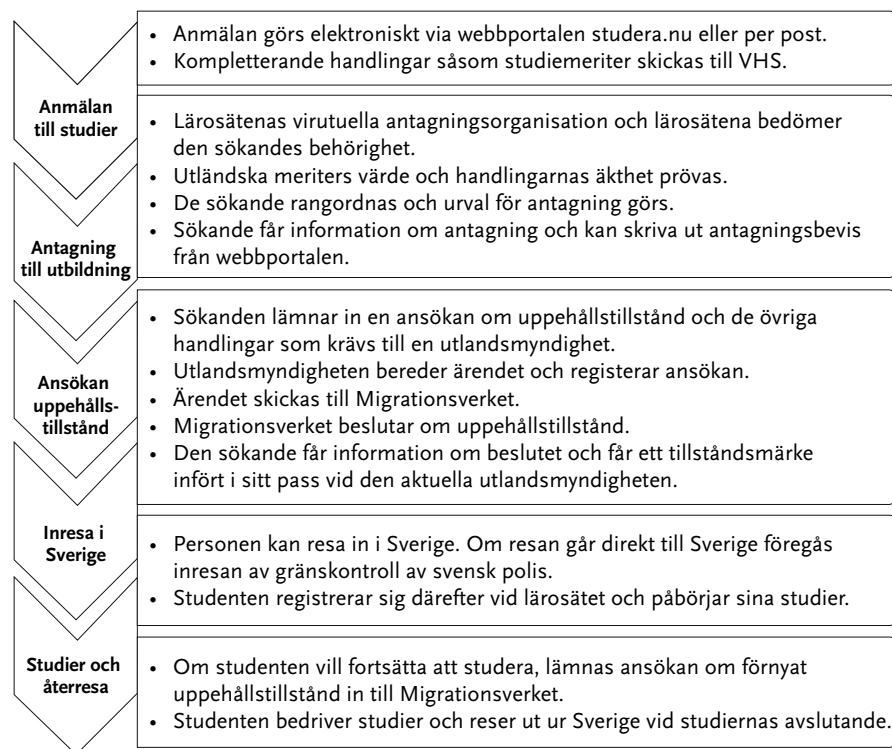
Anmälan till studier

• Anmälan görs elektroniskt via webbportalen studera.nu eller per post.
• Kompletterande handlingar såsom studiemeriter skickas till VHS.

Antagning till utbildning

• Lärosätenas viruteulla antagningsorganisation och lärosätena bedömer den sökandes behörighet.
• Utländska meriters värde och handlingarnas äkthet prövas.
• De sökande rangordnas och urval för antagning görs.
• Sökande får information om antagning och kan skriva ut antagningsbevis från webbportalen.

Ansökan uppehållstillstånd

• Sökanden lämnar in en ansökan om uppehållstillstånd och de övriga handlingar som krävs till en utlandsmyndighet.
• Utlandsmyndigheten bereder ärendet och registerar ansökan.
• Ärendet skickas till Migrationsverket.
• Migrationsverket beslutar om uppehållstillstånd.
• Den sökande får information om beslutet och får ett tillståndsmärke infört i sitt pass vid den aktuella utlandsmyndigheten.

Inresa i Sverige

• Personen kan resa in i Sverige. Om resan går direkt till Sverige föregås inresan av gränskontroll av svensk polis.
• Studenten registrerar sig därefter vid lärosätet och påbörjar sina studier.

Studier och återresa

• Om studenten vill fortsätta att studera, lämnas ansökan om förnyat uppehållstillstånd in till Migrationsverket.
• Studenten bedriver studier och reser ut ur Sverige vid studiernas avslutande.